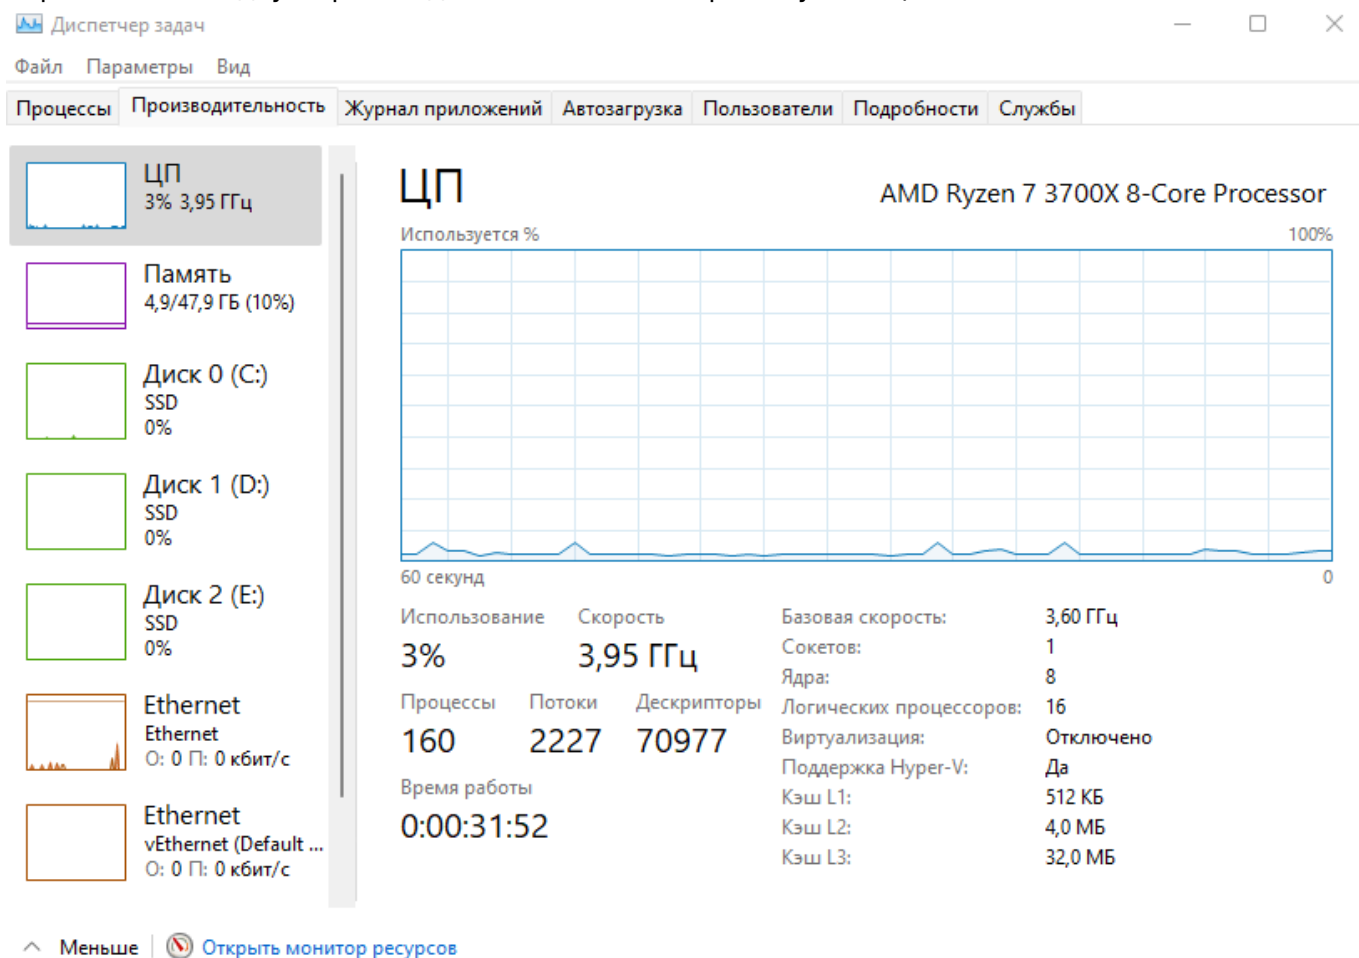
Диспетчер задач

Файл Параметры Вид

Процессы Производительность Журнал приложений Автозагрузка Пользователи Подробности Службы

ЦП
3% 3,95 ГГц

Память
4,9/47,9 ГБ (10%)

Диск 0 (C:)
SSD
0%

Диск 1 (D:)
SSD
0%

Диск 2 (E:)
SSD
0%

Ethernet
Ethernet
О: 0 П: 0 кбит/с

Ethernet
vEthernet (Default ...
О: 0 П: 0 кбит/с

ЦП

AMD Ryzen 7 3700X 8-Core Processor

Используется %

100%

60 секунд

0

Использование
3%

Скорость
3,95 ГГц

Процессы
160

Потоки
2227

Дескрипторы
70977

Время работы
0:00:31:52

| | |
|---|---|
| Базовая скорость: | 3,60 ГГц |
| Сокетов: | 1 |
| Ядра: | 8 |
| Логических процессоров: | 16 |
| Виртуализация: | Отключено |
| Поддержка Hyper-V: | Да |
| Кэш L1: | 512 КБ |
| Кэш L2: | 4,0 МБ |
| Кэш L3: | 32,0 МБ |

Меньше | Открыть монитор ресурсов